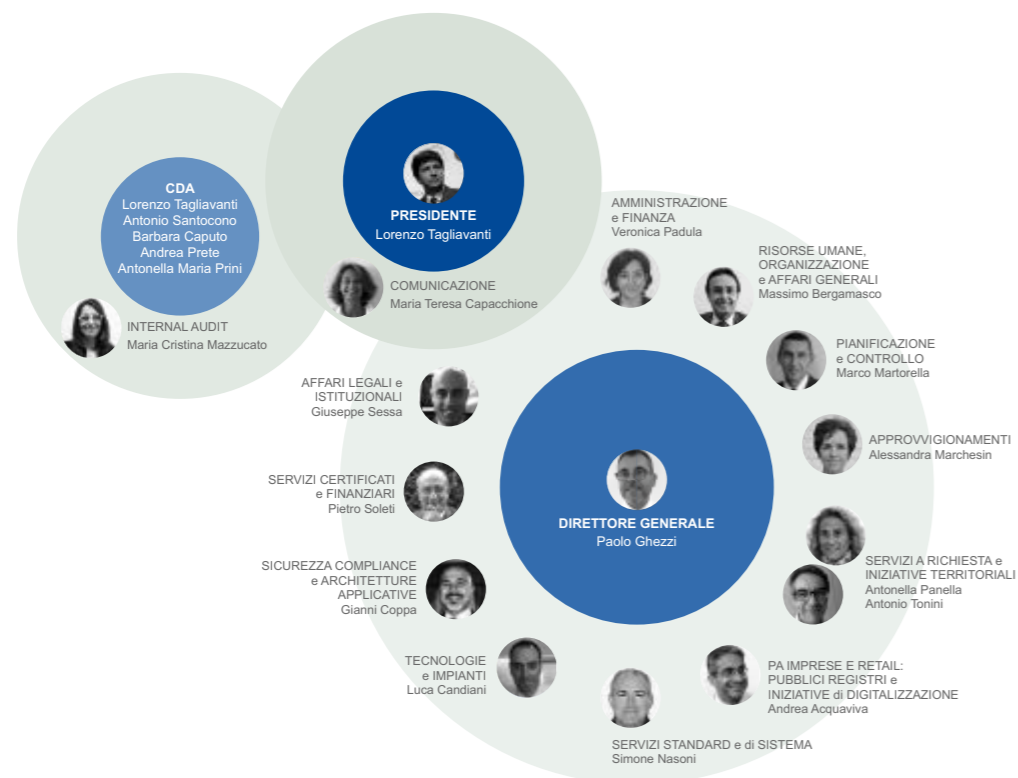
CDA
Lorenzo Tagliavanti
Antonio Santocono
Barbara Caputo
Andrea Prete
Antonella Maria Prini

INTERNAL AUDIT
Maria Cristina Mazzucato

PRESIDENTE
Lorenzo Tagliavanti

COMUNICAZIONE
Maria Teresa Capacchione

AMMINISTRAZIONE e FINANZA
Veronica Padula

RISORSE UMANE, ORGANIZZAZIONE e AFFARI GENERALI
Massimo Bergamasco

PIANIFICAZIONE e CONTROLLO
Marco Martorella

APPROVVIGIONAMENTI
Alessandra Marchesin

SERVIZI A RICHIESTA e INIZIATIVE TERRITORIALI
Antonella Panella
Antonio Tonini

PA IMPRESE E RETAIL: PUBBLICI REGISTRI e INIZIATIVE di DIGITALIZZAZIONE
Andrea Acquaviva

SERVIZI STANDARD e di SISTEMA
Simone Nasoni

TECNOLOGIE e IMPIANTI
Luca Candiani

SICUREZZA COMPLIANCE e ARCHITETTURE APPLICATIVE
Gianni Coppa

SERVIZI CERTIFICATI e FINANZIARI
Pietro Soleti

AFFARI LEGALI e ISTITUZIONALI
Giuseppe Sessa

DIRETTORE GENERALE
Paolo Ghezzi